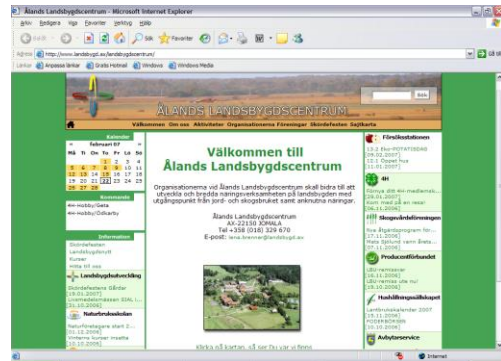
Ålands Landsbygdscentrum - Microsoft Internet Explorer

Arkiv Redigera Visa Favoriter Verktyg Hjälp

Bakåt Sök Favoriter

Adress http://www.landsbygd.ax/landsbygdscentrum/

Länkar Anpassa länkar Gratis Hotmail Windows Windows Media

Sök

ÅLANDS LANDSBYGDSCENTRUM

Välkommen Om oss Aktiviteter Organisationerna Föreningar Skördefesten Sajtkarta

Kalender

februari 07

Må Ti On To Fr Lö Sö

| Må | Ti | On | To | Fr | Lö | Sö |
|---|---|---|---|---|---|---|
| | | | 1 | 2 | 3 | 4 |
| 5 | 6 | 7 | 8 | 9 | 10 | 11 |
| 12 | 13 | 14 | 15 | 16 | 17 | 18 |
| 19 | 20 | 21 | 22 | 23 | 24 | 25 |
| 26 | 27 | 28 | | | | |

Evenemang

4H Hobby/Geta

4H Hobby/Ödkarby

Information

Skördefesten

Landsbygdsnytt

Kurser

Hitta till oss

Landsbygdsutveckling

Skördefestens Gårdar 19.01.2007

Livsmedelsmässan IDAL i... 31.10.2006

Naturbruksskolan

Naturföretagare start 2... 31.10.2006

Vinterns kurser inedda 31.10.2006

Välkommen till Ålands Landsbygdscentrum

Organisationerna vid Ålands Landsbygdscentrum skall bidra till att utveckla och bredda näringsverksamheten på landsbygden med utgångspunkt från jord- och skogsbruket samt anknutna näringar.

Ålands Landsbygdscentrum
AX-22150 JOMALA
Tel +358 (018) 329 670
E-post: lena.brenner@landsbygd.ax

Klicka på kartan, så ser Du var vi finns

Försöksstationen

13.2. Ekr-POTATISDAG 09.02.2007

12.2. Öppet hus 01.01.2007

4H

Fonnya att 4H-medlemsk... 29.01.2007

Kom med på en resa! 04.12.2006

Skogsvårdsföreningen

Nya åtgärdsprogram för... 27.11.2006

Mats Sjölund vann Åsta... 27.11.2006

Producentförbundet

LBU-remisser 16.11.2006

LBU-remiss ute nu! 19.10.2006

Hushållningssällskapet

Lantbrukskalender 2007 15.11.2006

HOSEPROSESS 31.10.2006

Avbytarservice

Internet